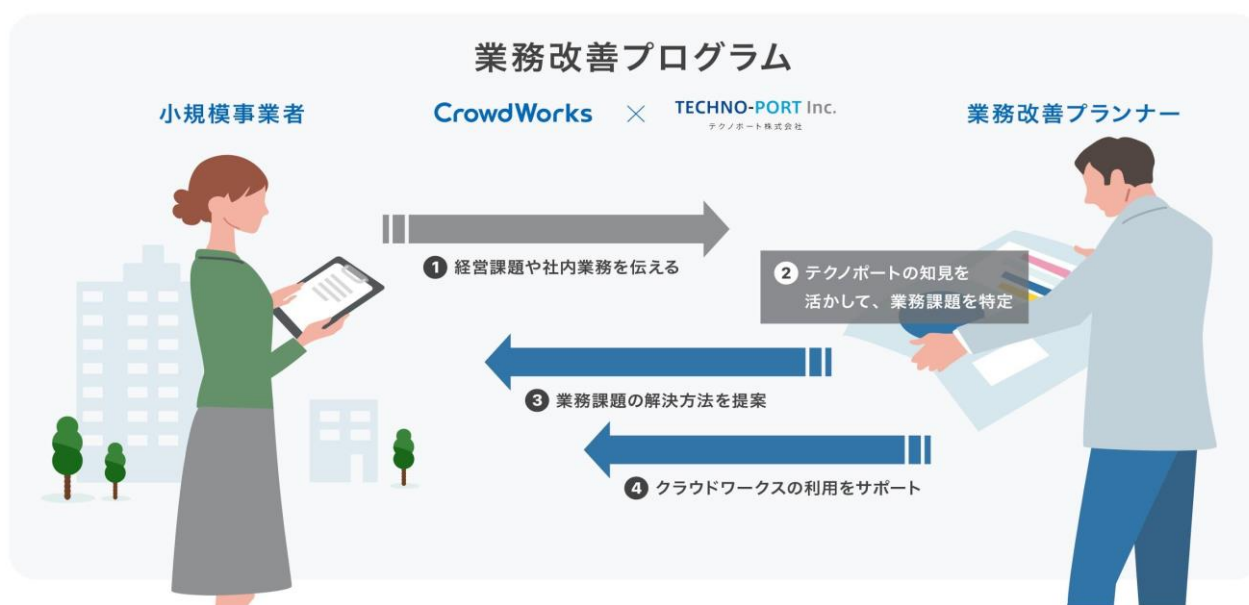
業務改善プログラム

小規模事業者

CrowdWorks × TECHNO-PORT Inc.
テクノポート株式会社

業務改善プランナー

1 経営課題や社内業務を伝える

2 テクノポートの知見を活かして、業務課題を特定

3 業務課題の解決方法を提案

4 クラウドワークスの利用をサポート